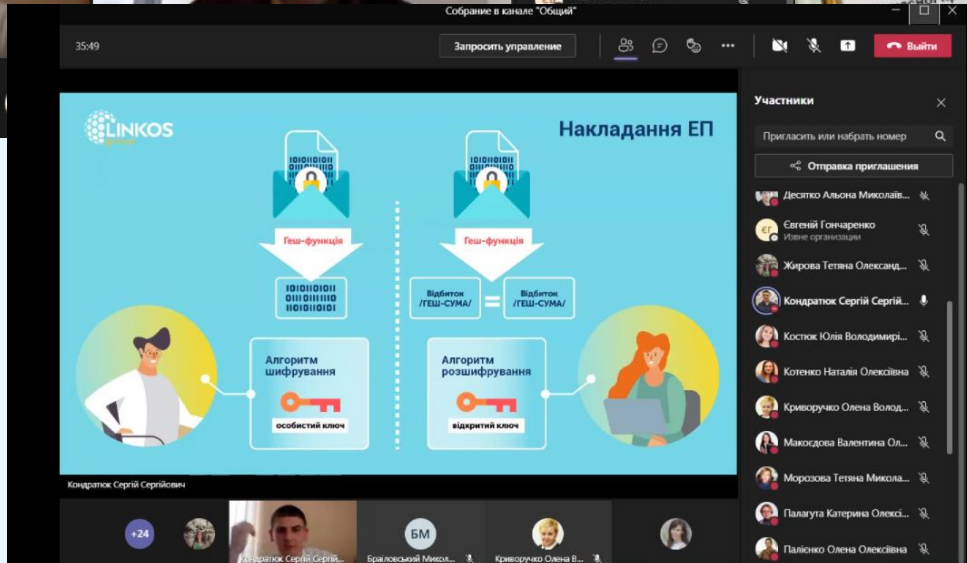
Собрание в канале "Общий"

35:49

Запросить управление

Выйти

LINKOS

Накладання ЕП

Геш-функція

Геш-функція

Відбиток /ГЕШ-СУМА/ = Відбиток /ГЕШ-СУМА/

Алгоритм шифрування

особистий ключ

Алгоритм розшифрування

відкритий ключ

Кондратюк Сергій Сергійович

Участники

Пригласить или набрать номер

Отправка приглашения

Десятко Альона Миколаїв...

Євгеній Гончаренко
Извне организации

Жирова Тетяна Олександ...

Кондратюк Сергій Сергій...

Костюк Юлія Володимирі...

Котенко Наталія Олексіївна

Криворучко Олена Волод...

Макоєдова Валентина Ол...

Морозова Тетяна Микола...

Палагута Катерина Олексі...

Палієнко Олена Олексіївна

+24

Кондратюк Сергій Серг...

БМ

Браіловський Микол...

Криворучко Олена В...